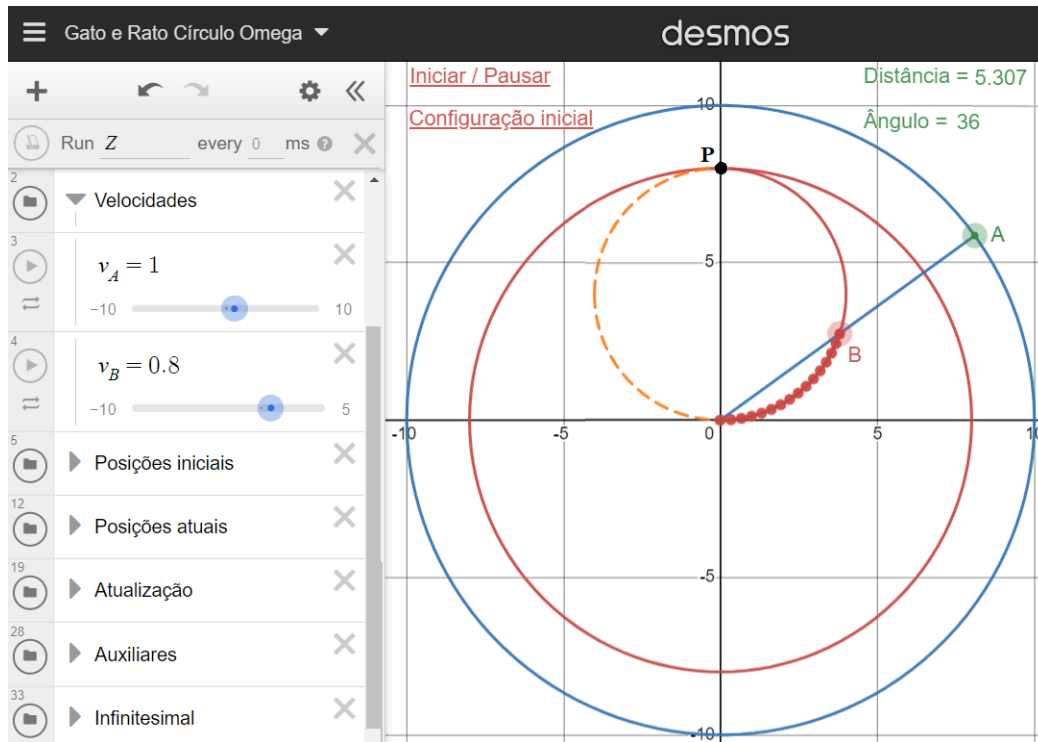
Gato e Rato Círculo Omega
desmos

Run $Z$ every 0 ms

2
Velocidades

3
$v_A = 1$
−10 10

4
$v_B = 0.8$
−10 5

5
Posições iniciais

12
Posições atuais

19
Atualização

28
Auxiliares

33
Infinitesimal

Iniciar / Pausar

Configuração inicial

Distância = 5.307

Ângulo = 36

P
A
B

10
5
-10
-5
0
5
10
-5
-10